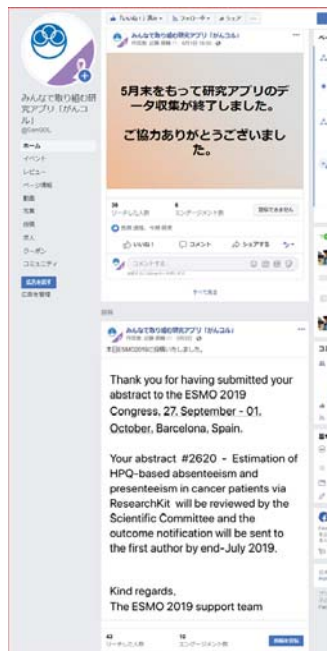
みんなで取り組む研究アプリ「がんコル」

ホーム
イベント
レビュー
ページ情報
動画
写真
投稿
求人
クーポン
コミュニティ

みんなで取り組む研究アプリ「がんコル」

5月末をもって研究アプリのデータ収集が終了しました。

ご協力ありがとうございました。

いいね！
コメント
シェアする

みんなで取り組む研究アプリ「がんコル」

Thank you for having submitted your abstract to the ESMO 2019 Congress, 27, September - 01, October, Barcelona, Spain.

Your abstract #2620 - Estimation of HPQ-based absenteeism and presenteeism in cancer patients via ResearchKit will be reviewed by the Scientific Committee and the outcome notification will be sent to the first author by end-July 2019.

Kind regards,
The ESMO 2019 support team